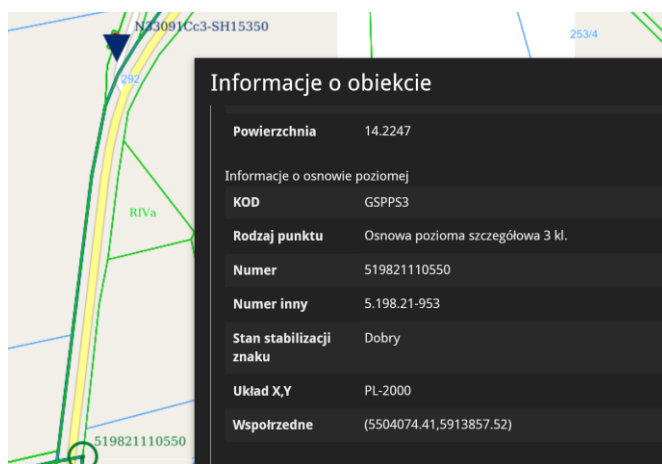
N33091Cc3-SH15350

253/4

292

RIVa

519821110550

Informacje o obiekcie

| Powierzchnia | 14.2247 |
|---|---|

Informacje o osnowie poziomej

| KOD | GSPPS3 |
|---|---|
| Rodzaj punktu | Osnowa pozioma szczegółowa 3 kl. |
| Numer | 519821110550 |
| Numer inny | 5.198.21-953 |
| Stan stabilizacji znaku | Dobry |
| Układ X,Y | PL-2000 |
| Współrzedne | (5504074.41,5913857.52) |